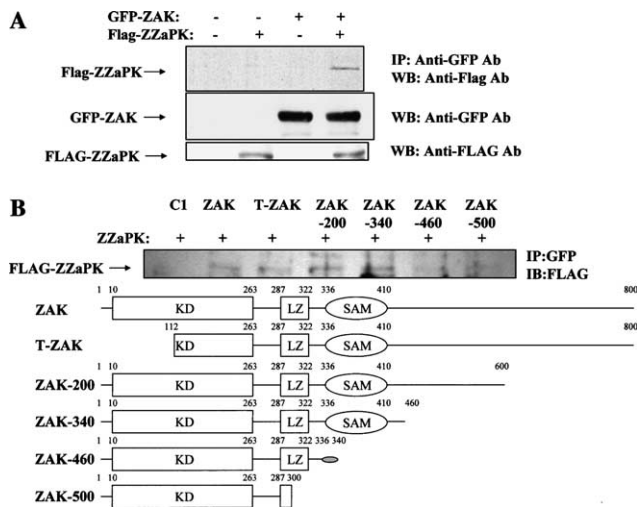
A

GFP-ZAK: - - + +
Flag-ZZaPK: - + - +

Flag-ZZaPK →
IP: Anti-GFP Ab
WB: Anti-Flag Ab

GFP-ZAK →
WB: Anti-GFP Ab

FLAG-ZZaPK →
WB: Anti-FLAG Ab

B

C1 ZAK T-ZAK ZAK -200 ZAK -340 ZAK -460 ZAK -500
ZZaPK: + + + + + + +

FLAG-ZZaPK →
IP:GFP
IB:FLAG

1 10 263 287 322 336 410 800
ZAK KD LZ SAM

112 263 287 322 336 410 800
T-ZAK KD LZ SAM

1 10 263 287 322 336 410 600
ZAK-200 KD LZ SAM

1 10 263 287 322 336 410 460
ZAK-340 KD LZ SAM

1 10 263 287 322 336 340
ZAK-460 KD LZ

1 10 263 287 300
ZAK-500 KD